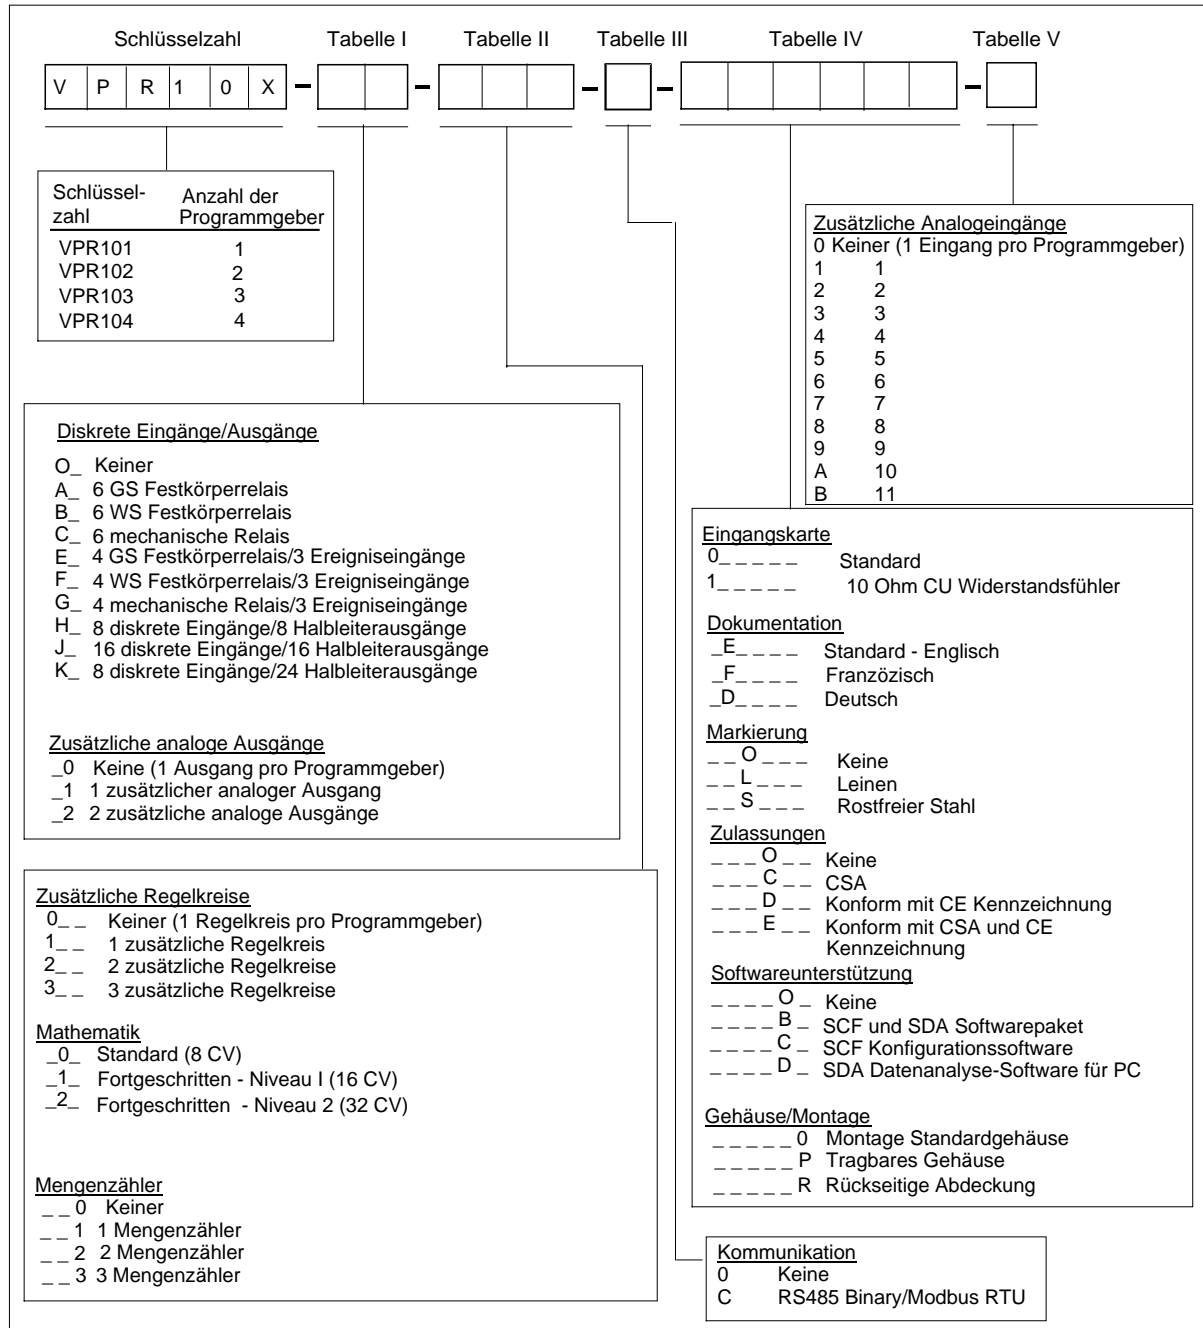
Schlüsselzahl Tabelle I Tabelle II Tabelle III Tabelle IV Tabelle V

V P R 1 0 X – – – – –

| Schlüssel-zahl | Anzahl der Programmgeber |
|---|---|
| VPR101 | 1 |
| VPR102 | 2 |
| VPR103 | 3 |
| VPR104 | 4 |

Diskrete Eingänge/Ausgänge
O_ Keiner
A_ 6 GS Festkörperrelais
B_ 6 WS Festkörperrelais
C_ 6 mechanische Relais
E_ 4 GS Festkörperrelais/3 Ereigniseingänge
F_ 4 WS Festkörperrelais/3 Ereigniseingänge
G_ 4 mechanische Relais/3 Ereigniseingänge
H_ 8 diskrete Eingänge/8 Halbleiterausgänge
J_ 16 diskrete Eingänge/16 Halbleiterausgänge
K_ 8 diskrete Eingänge/24 Halbleiterausgänge

Zusätzliche analoge Ausgänge
_0 Keine (1 Ausgang pro Programmgeber)
_1 1 zusätzlicher analoger Ausgang
_2 2 zusätzliche analoge Ausgänge

Zusätzliche Regelkreise
0_ _ Keiner (1 Regelkreis pro Programmgeber)
1_ _ 1 zusätzliche Regelkreis
2_ _ 2 zusätzliche Regelkreise
3_ _ 3 zusätzliche Regelkreise

Mathematik
_0_ Standard (8 CV)
_1_ Fortgeschritten - Niveau I (16 CV)
_2_ Fortgeschritten - Niveau 2 (32 CV)

Mengenzähler
_ _0 Keiner
_ _1 1 Mengenzähler
_ _2 2 Mengenzähler
_ _3 3 Mengenzähler

Zusätzliche Analogeingänge
0 Keiner (1 Eingang pro Programmgeber)
1 1
2 2
3 3
4 4
5 5
6 6
7 7
8 8
9 9
A 10
B 11

Eingangskarte
0_ _ _ _ _ Standard
1_ _ _ _ _ 10 Ohm CU Widerstandsfühler

Dokumentation
_E_ _ _ _ Standard - Englisch
_F_ _ _ _ Französisch
_D_ _ _ _ Deutsch

Markierung
_ _O_ _ _ Keine
_ _L_ _ _ Leinen
_ _S_ _ _ Rostfreier Stahl

Zulassungen
_ _ _O_ _ Keine
_ _ _C_ _ CSA
_ _ _D_ _ Konform mit CE Kennzeichnung
_ _ _E_ _ Konform mit CSA und CE Kennzeichnung

Softwareunterstützung
_ _ _ _O_ Keine
_ _ _ _B_ SCF und SDA Softwarepaket
_ _ _ _C_ SCF Konfigurationssoftware
_ _ _ _D_ SDA Datenanalyse-Software für PC

Gehäuse/Montage
_ _ _ _ _0 Montage Standardgehäuse
_ _ _ _ _P Tragbares Gehäuse
_ _ _ _ _R Rückseitige Abdeckung

Kommunikation
0 Keine
C RS485 Binary/Modbus RTU